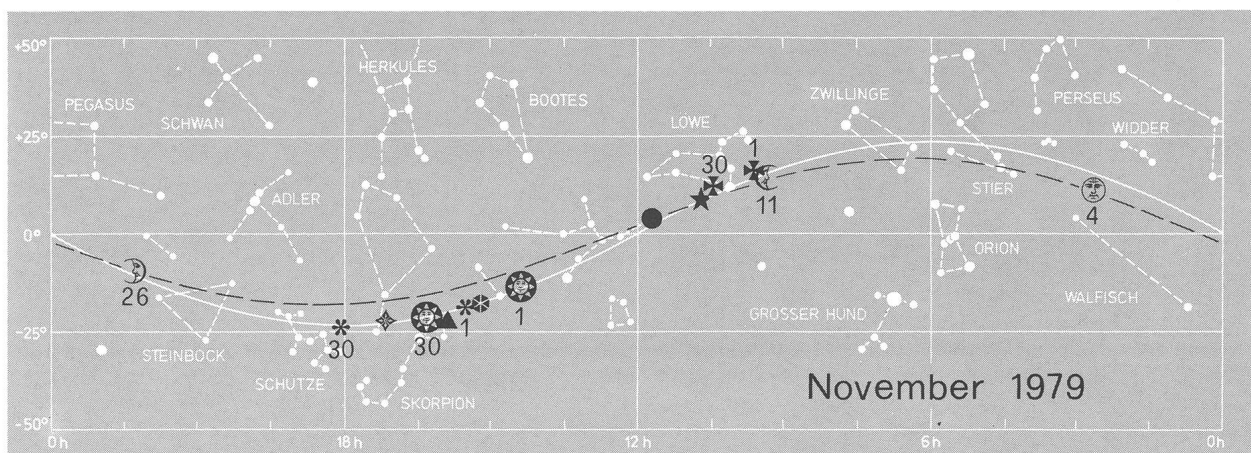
+50°
+25°
0°
-25°
-50°
PEGASUS
SCHWAN
HERKULES
BOOTES
LOWE
ZWILLINGE
PERSEUS
WIDDER
ADLER
STIER
ORION
1
30
11
4
26
30
30
1
1
GROSSER HUND
WALFISCH
STEINBOCK
SCHÜTZE
SKORPION
November 1979
0h
18h
12h
6h
0h